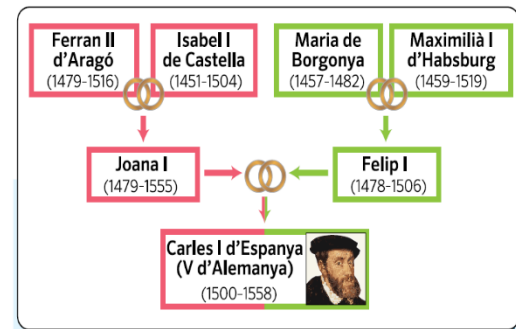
Ferran II d'Aragó
(1479-1516)

Isabel I de Castella
(1451-1504)

Maria de Borgonya
(1457-1482)

Maximilià I d'Habsburg
(1459-1519)

Joana I
(1479-1555)

Felip I
(1478-1506)

Carles I d'Espanya (V d'Alemanya)
(1500-1558)